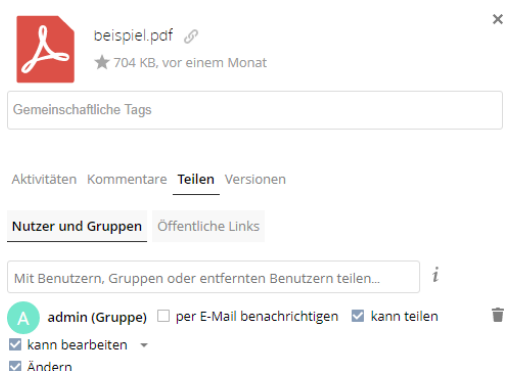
beispiel.pdf

704 KB, vor einem Monat

Gemeinschaftliche Tags

Aktivitäten Kommentare Teilen Versionen

Nutzer und Gruppen Öffentliche Links

Mit Benutzern, Gruppen oder entfernten Benutzern teilen...

i

A admin (Gruppe) per E-Mail benachrichtigen kann teilen

kann bearbeiten

Ändern